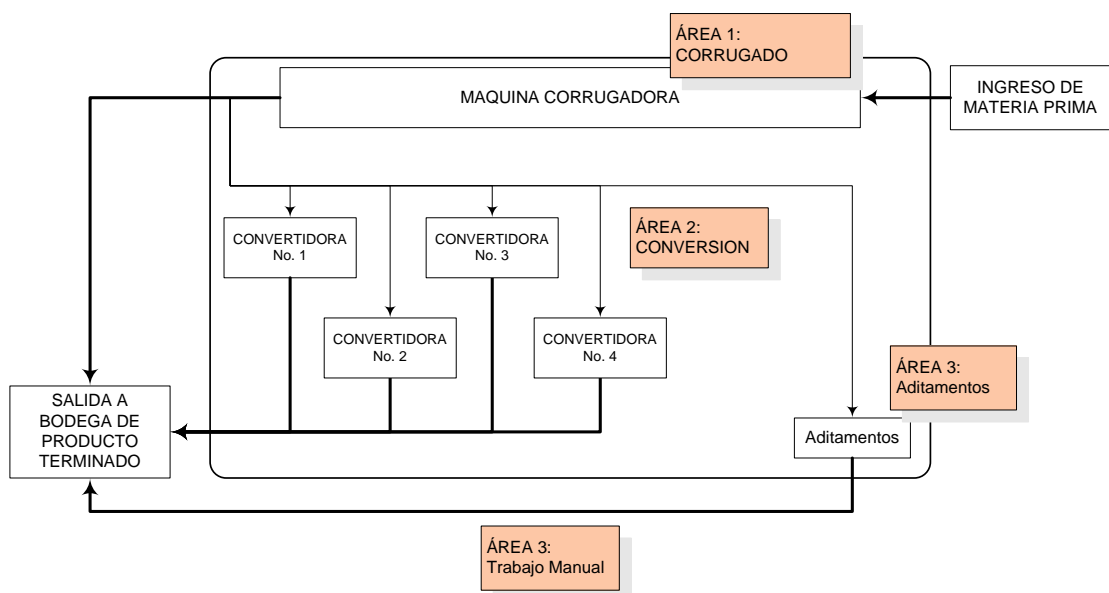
ÁREA 1:
CORRUGADO

MAQUINA CORRUGADORA

INGRESO DE
MATERIA PRIMA

ÁREA 2:
CONVERSION

CONVERTIDORA
No. 1

CONVERTIDORA
No. 3

CONVERTIDORA
No. 2

CONVERTIDORA
No. 4

ÁREA 3:
Aditamentos

SALIDA A
BODEGA DE
PRODUCTO
TERMINADO

Aditamentos

ÁREA 3:
Trabajo Manual